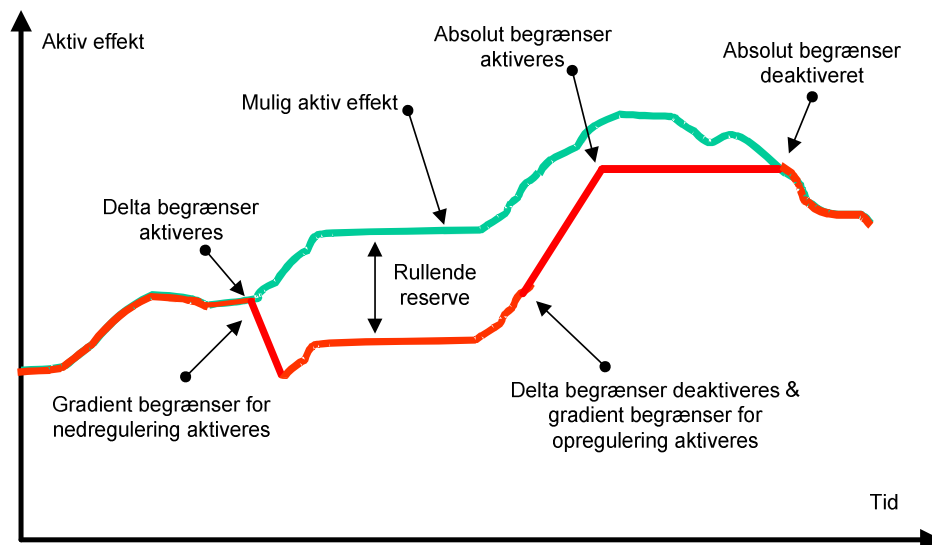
Aktiv effekt

Absolut begrænser aktiveres

Absolut begrænser deaktiveret

Mulig aktiv effekt

Delta begrænser aktiveres

Rullende reserve

Gradient begrænser for nedregulering aktiveres

Delta begrænser deaktiveres & gradient begrænser for opregulering aktiveres

Tid